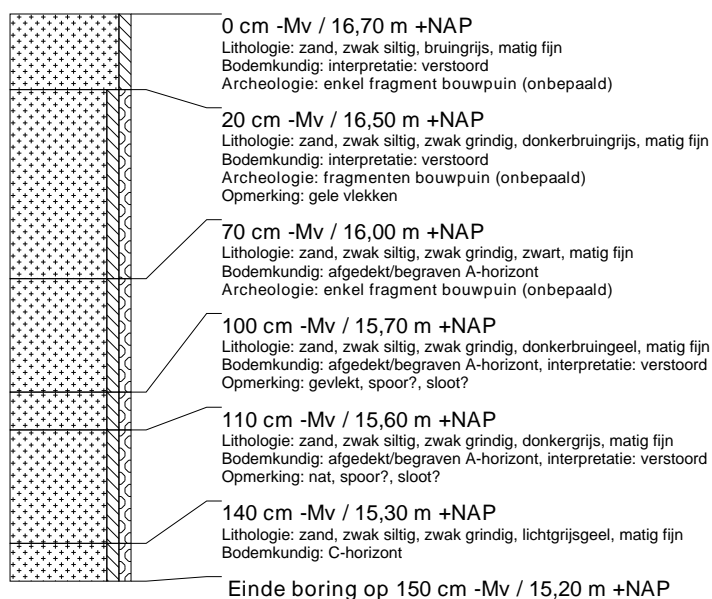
0 cm -Mv / 16,70 m +NAP
Lithologie: zand, zwak siltig, bruingrijs, matig fijn
Bodemkundig: interpretatie: verstoord
Archeologie: enkel fragment bouwpuin (onbepaald)

20 cm -Mv / 16,50 m +NAP
Lithologie: zand, zwak siltig, zwak grindig, donkerbruingrijs, matig fijn
Bodemkundig: interpretatie: verstoord
Archeologie: fragmenten bouwpuin (onbepaald)
Opmerking: gele vlekken

70 cm -Mv / 16,00 m +NAP
Lithologie: zand, zwak siltig, zwak grindig, zwart, matig fijn
Bodemkundig: afgedekt/begraven A-horizont
Archeologie: enkel fragment bouwpuin (onbepaald)

100 cm -Mv / 15,70 m +NAP
Lithologie: zand, zwak siltig, zwak grindig, donkerbruingeel, matig fijn
Bodemkundig: afgedekt/begraven A-horizont, interpretatie: verstoord
Opmerking: gevlekt, spoor?, sloot?

110 cm -Mv / 15,60 m +NAP
Lithologie: zand, zwak siltig, zwak grindig, donkergrijs, matig fijn
Bodemkundig: afgedekt/begraven A-horizont, interpretatie: verstoord
Opmerking: nat, spoor?, sloot?

140 cm -Mv / 15,30 m +NAP
Lithologie: zand, zwak siltig, zwak grindig, lichtgrijsgeel, matig fijn
Bodemkundig: C-horizont

Einde boring op 150 cm -Mv / 15,20 m +NAP